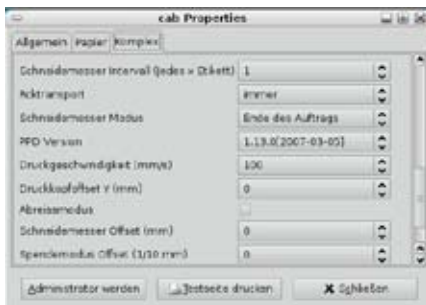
cab Properties

Allgemein | Papier | Komplex

| | |
|---|---|
| Schneidemesser Intervall (jedes x. Etikett) | 1 |
| Rücktransport | immer |
| Schneidemesser Modus | Ende des Auftrags |
| PPD Version | 1.13.0(2007-03-05) |
| Druckgeschwindigkeit (mm/s) | 100 |
| Druckkopfoffset Y (mm) | 0 |
| Abreissmodus | |
| Schneidemesser Offset (mm) | 0 |
| Spendemodus Offset (1/10 mm) | 0 |

Administrator werden | Testseite drucken | Schließen